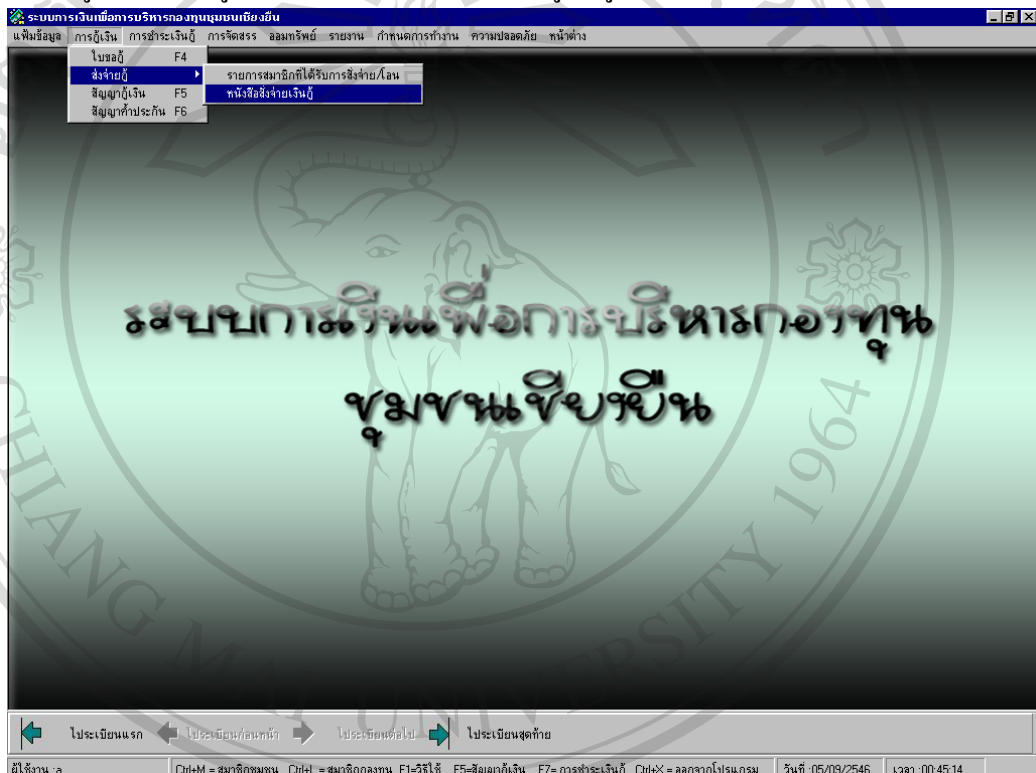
ระบบการเงินเพื่อการบริหารกองทุนชุมชนเชียงยืน

แฟ้มข้อมูล การกู้เงิน การชำระเงินกู้ การจัดสรร ออมทรัพย์ รายงาน กำหนดการทำงาน ความปลอดภัย หน้าต่าง

ใบขอกู้ F4
สั่งจ่ายกู้
สัญญากู้เงิน F5
สัญญาค้ำประกัน F6

รายการสมาชิกที่ได้รับการสั่งจ่าย/โอน
หนังสือสั่งจ่ายเงินกู้

ระบบการเงินเพื่อการบริหารกองทุน
ชุมชนเชียงยืน

CHIANG MAI UNIVERSITY 1964

ไประเบียนแรก ไประเบียนก่อนหน้า ไประเบียนต่อไป ไประเบียนสุดท้าย

ผู้ใช้งาน :a | Ctrl+M = สมาชิกชุมชน Ctrl+L = สมาชิกกองทุน F1=วิธีใช้ F5=สัญญากู้เงิน F7= การชำระเงินกู้ Ctrl+X = ออกจากโปรแกรม | วันที่ :05/09/2546 | เวลา :00:45:14